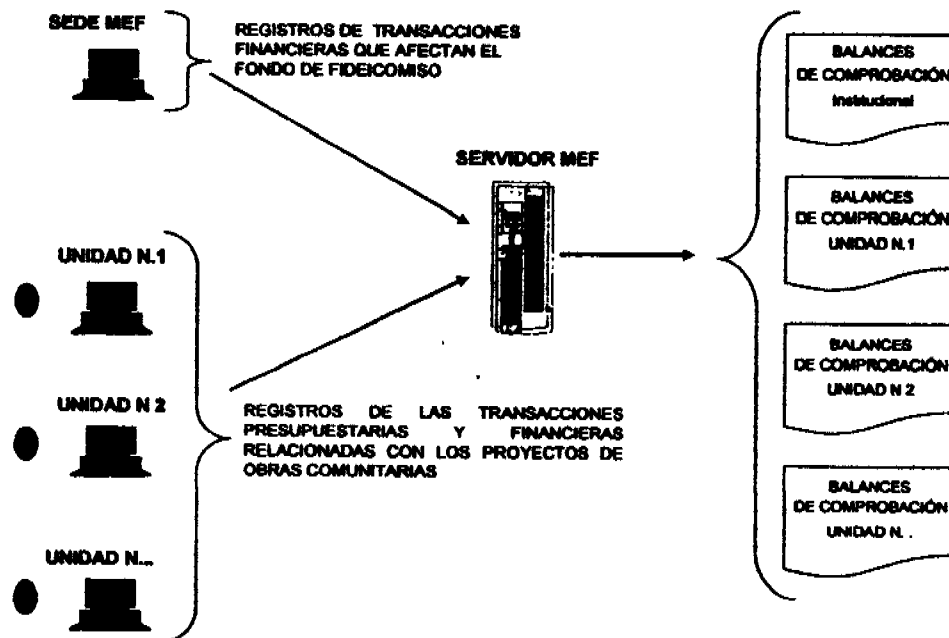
SEDE MEF

REGISTROS DE TRANSACCIONES FINANCIERAS QUE AFECTAN EL FONDO DE FIDEICOMISO

SERVIDOR MEF

UNIDAD N.1

UNIDAD N 2

UNIDAD N...

REGISTROS DE LAS TRANSACCIONES PRESUPUESTARIAS Y FINANCIERAS RELACIONADAS CON LOS PROYECTOS DE OBRAS COMUNITARIAS

BALANCES DE COMPROBACIÓN Institucional

BALANCES DE COMPROBACIÓN UNIDAD N.1

BALANCES DE COMPROBACIÓN UNIDAD N 2

BALANCES DE COMPROBACIÓN UNIDAD N.